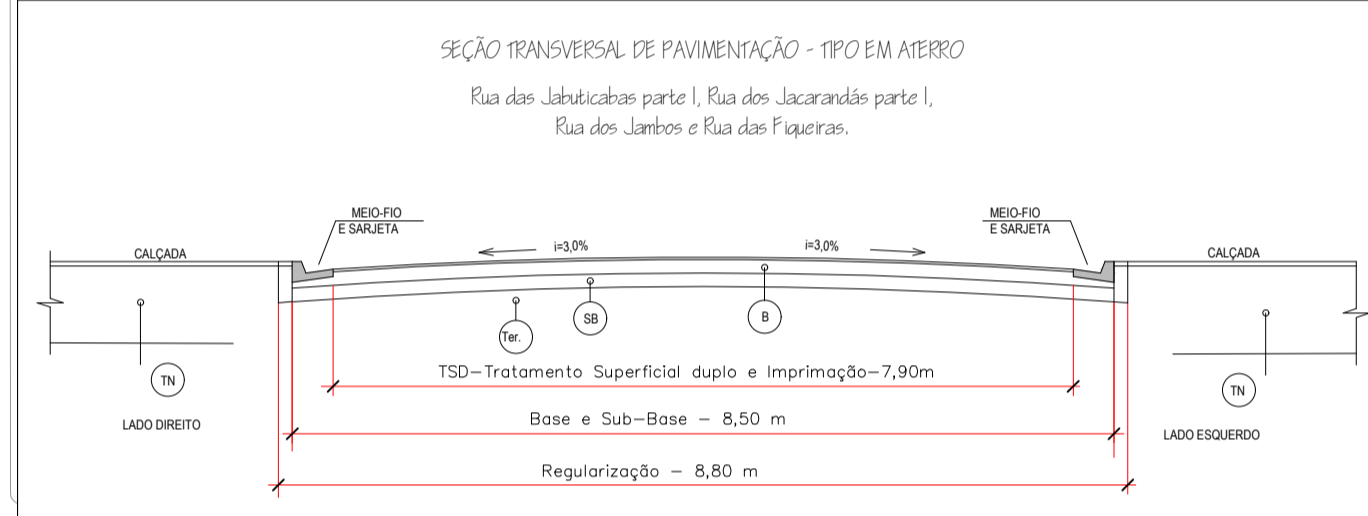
SEÇÃO TRANSVERSAL DE PAVIMENTAÇÃO - TIPO EM ATERRO

Rua das Jabuticabas parte I, Rua dos Jacarandás parte I,
Rua dos Jambos e Rua das Figueiras.

MEIO-FIO
E SARJETA

MEIO-FIO
E SARJETA

CALÇADA

i=3,0%

i=3,0%

CALÇADA

Ter.

SB

B

TN

TN

TSD–Tratamento Superficial duplo e Imprimação–7,90m

LADO DIREITO

Base e Sub–Base – 8,50 m

LADO ESQUERDO

Regularização – 8,80 m